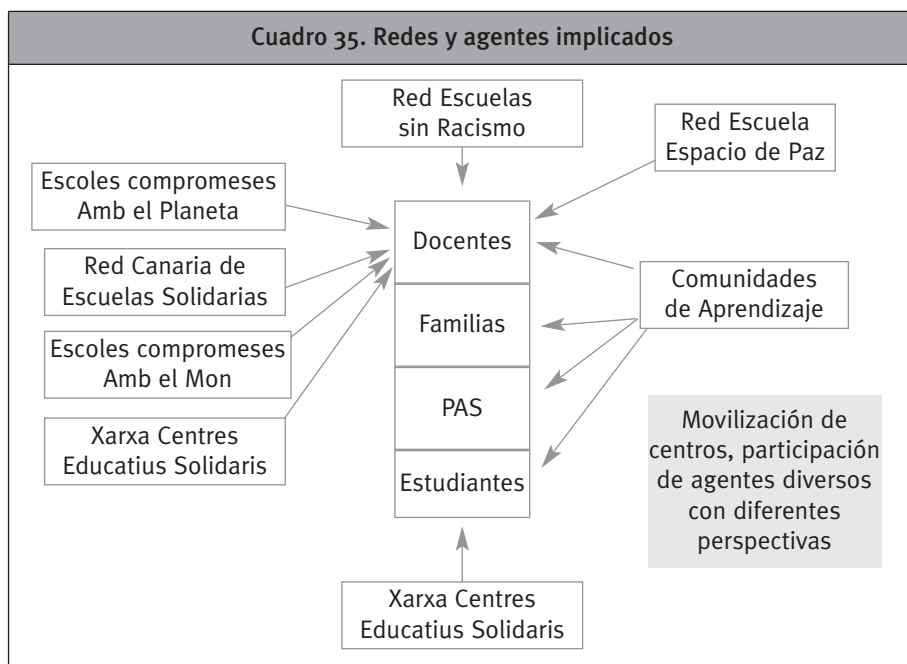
Cuadro 35. Redes y agentes implicados

Red Escuelas sin Racismo

Red Escuela Espacio de Paz

Escoles compromeses Amb el Planeta

Red Canaria de Escuelas Solidarias

Escoles compromeses Amb el Mon

Xarxa Centres Educatius Solidaris

Docentes

Familias

PAS

Estudiantes

Comunidades de Aprendizaje

Movilización de centros, participación de agentes diversos con diferentes perspectivas

Xarxa Centres Educatius Solidaris